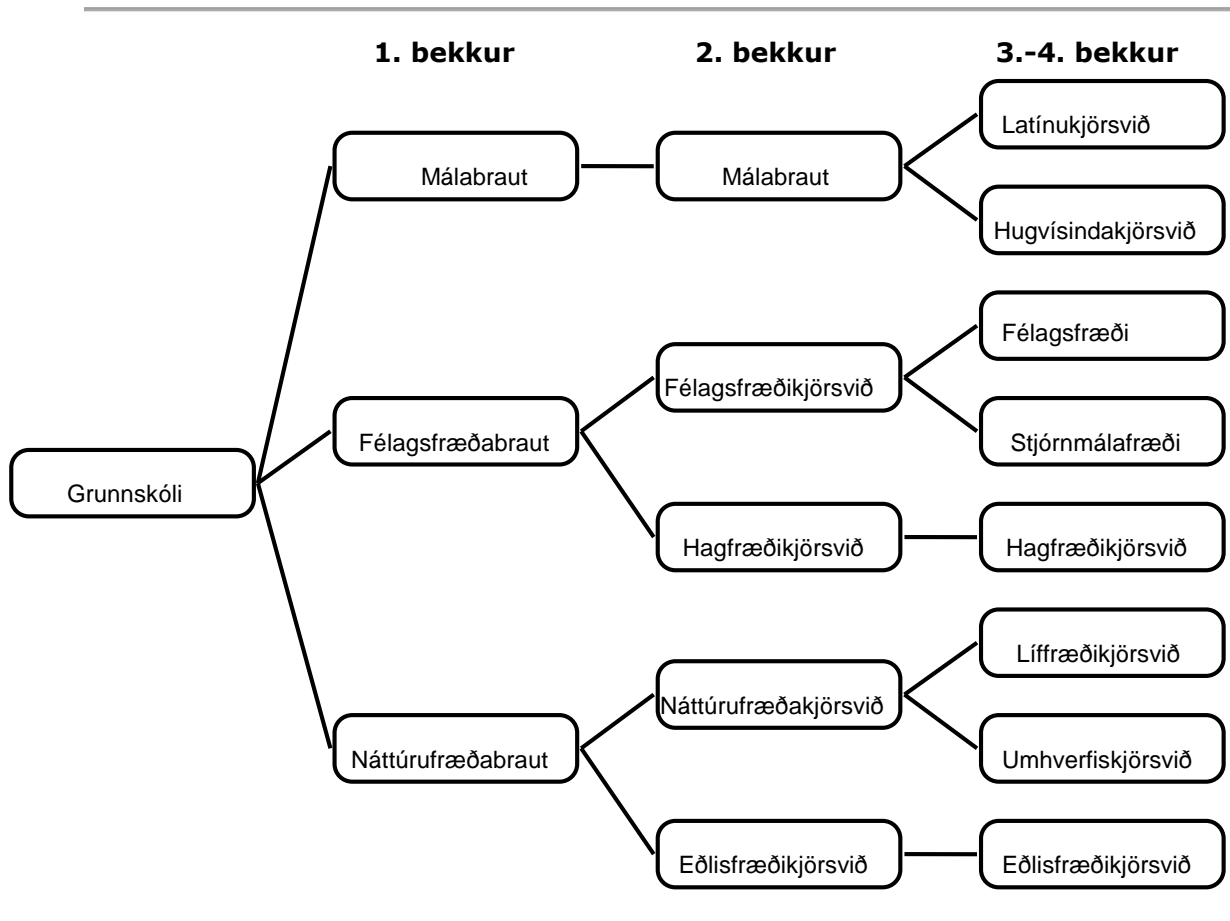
1. bekkur

2. bekkur

3.-4. bekkur

Grunnskóli

Málabraut

Málabraut

Latínukjörsvið

Hugvísindakjörsvið

Félagsfræðabraut

Félagsfræðikjörsvið

Félagsfræði

Stjórnmálafræði

Hagfræðikjörsvið

Hagfræðikjörsvið

Náttúrufræðabraut

Náttúrufræðakjörsvið

Líffræðikjörsvið

Umhverfiskjörsvið

Eðlisfræðikjörsvið

Eðlisfræðikjörsvið